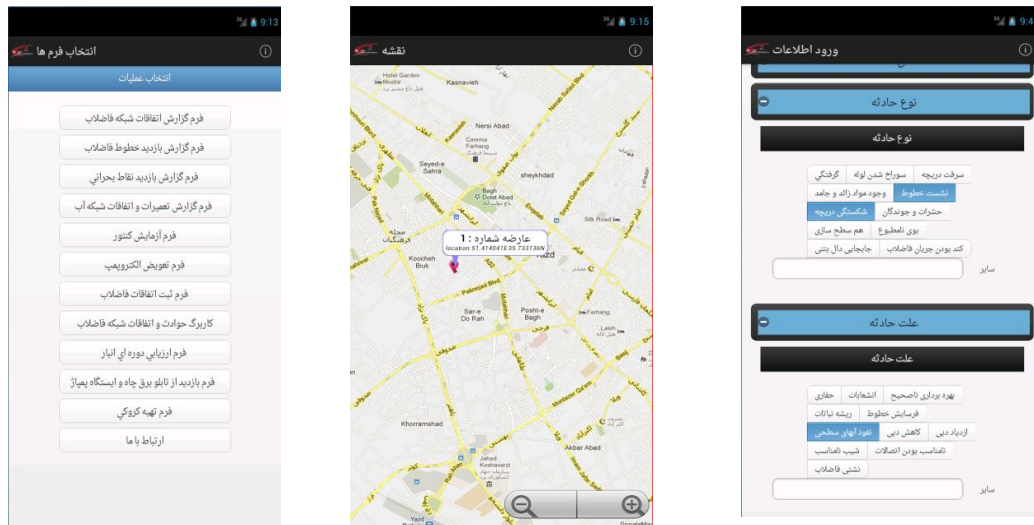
9:13

انتخاب فرم ها

انتخاب عملیات

فرم گزارش اتفاقات شبکه فاضلاب

فرم گزارش بازدید خطوط فاضلاب

فرم گزارش بازدید نقاط بحرانی

فرم گزارش تعمیرات و اتفاقات شبکه آب

فرم آزمایش کنتور

فرم تعویض الکتروپمپ

فرم ثبت اتفاقات فاضلاب

کاربرگ حوادث و اتفاقات شبکه فاضلاب

فرم ارزیابی دوره ای انبار

فرم بازدید از تابلو برق چاه و ایستگاه پمپاژ

فرم تهیه کروکی

ارتباط با ما

9:15

نقشه

Hotel Garden Moshir

Kasnavieh

Nersi Abad

Cinema Farhang

Seyed-e Sahra

sheykhdad

Bagh Dolat Abad

Silk Road

عارضه شماره : 1

location:51.4140416;35.7333736N

Koocheh Biuk

Yazd

Pahnejad Blvd

Sar-e Dar Rah

Poshti-e Bagh

Farhang

Laleh

Khorramshad

Akbar Abad

Jahad Keshavarzi

9:4

ورود اطلاعات

نوع حادثه

نوع حادثه

سرقت دریچه

سوراخ شدن لوله

گرفتگی

نشست خطوط

وجود مواد زائد و جامد

حشرات و جوندگان

شکستگی دریچه

بوی نامطبوع

هم سطح سازی

کند بودن جریان فاضلاب

جابجایی دال بتنی

سایر

علت حادثه

علت حادثه

بهره برداری ناصحیح

انشعابات

حفاری

فرسایش خطوط

ریشه نباتات

افزایش دبی

کاهش دبی

نفوذ آبهای سطحی

نامناسب بودن اتصالات

شیب نامناسب

نشتی فاضلاب

سایر